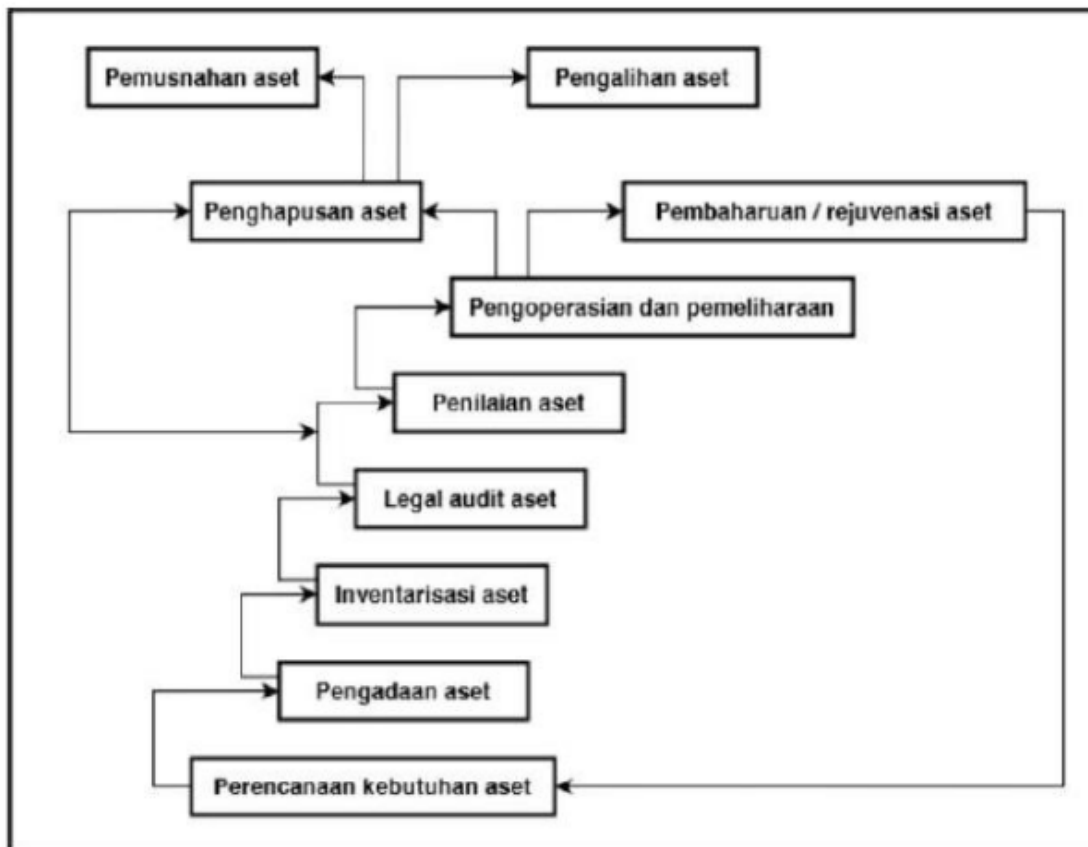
Pemusnahan aset

Pengalihan aset

Penghapusan aset

Pembaharuan / rejuvenasi aset

Pengoperasian dan pemeliharaan

Penilaian aset

Legal audit aset

Inventarisasi aset

Pengadaan aset

Perencanaan kebutuhan aset